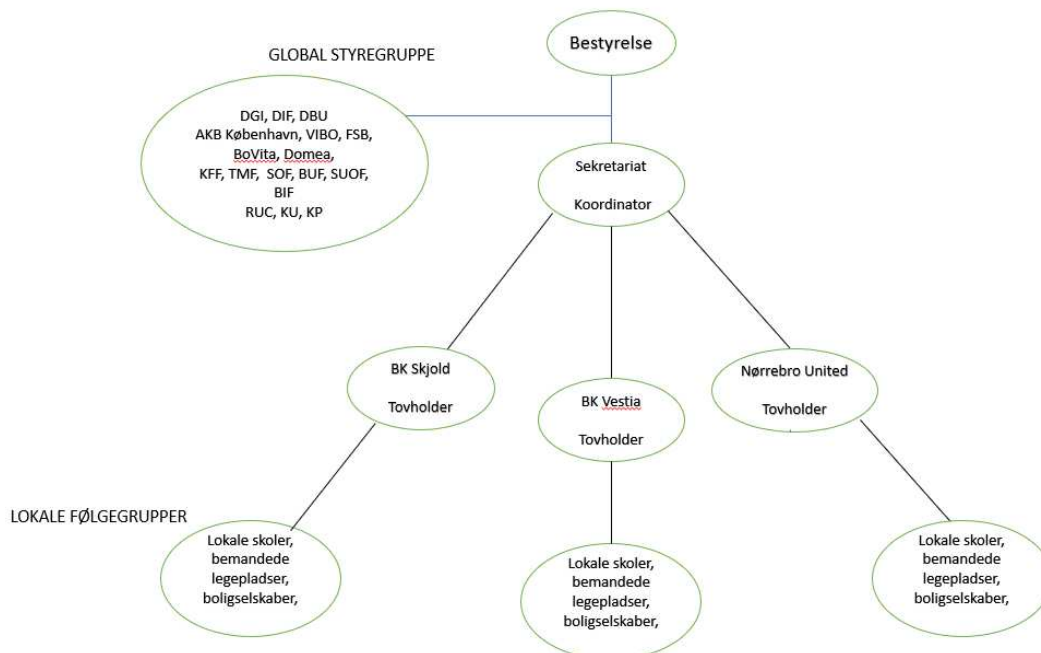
Bestyrelse

GLOBAL STYREGRUPPE

DGI, DIF, DBU
AKB København, VIBO, FSB,
BoVita, Domea,
KFF, TMF, SOF, BUF, SUOF,
BIF
RUC, KU, KP

Sekretariat

Koordinator

BK Skjold

Tovholder

BK Vestia

Tovholder

Nørrebro United

Tovholder

LOKALE FØLGEGRUPPER

Lokale skoler,
bemandede
legepladser,
boligselskaber,

Lokale skoler,
bemandede
legepladser,
boligselskaber,

Lokale skoler,
bemandede
legepladser,
boligselskaber,